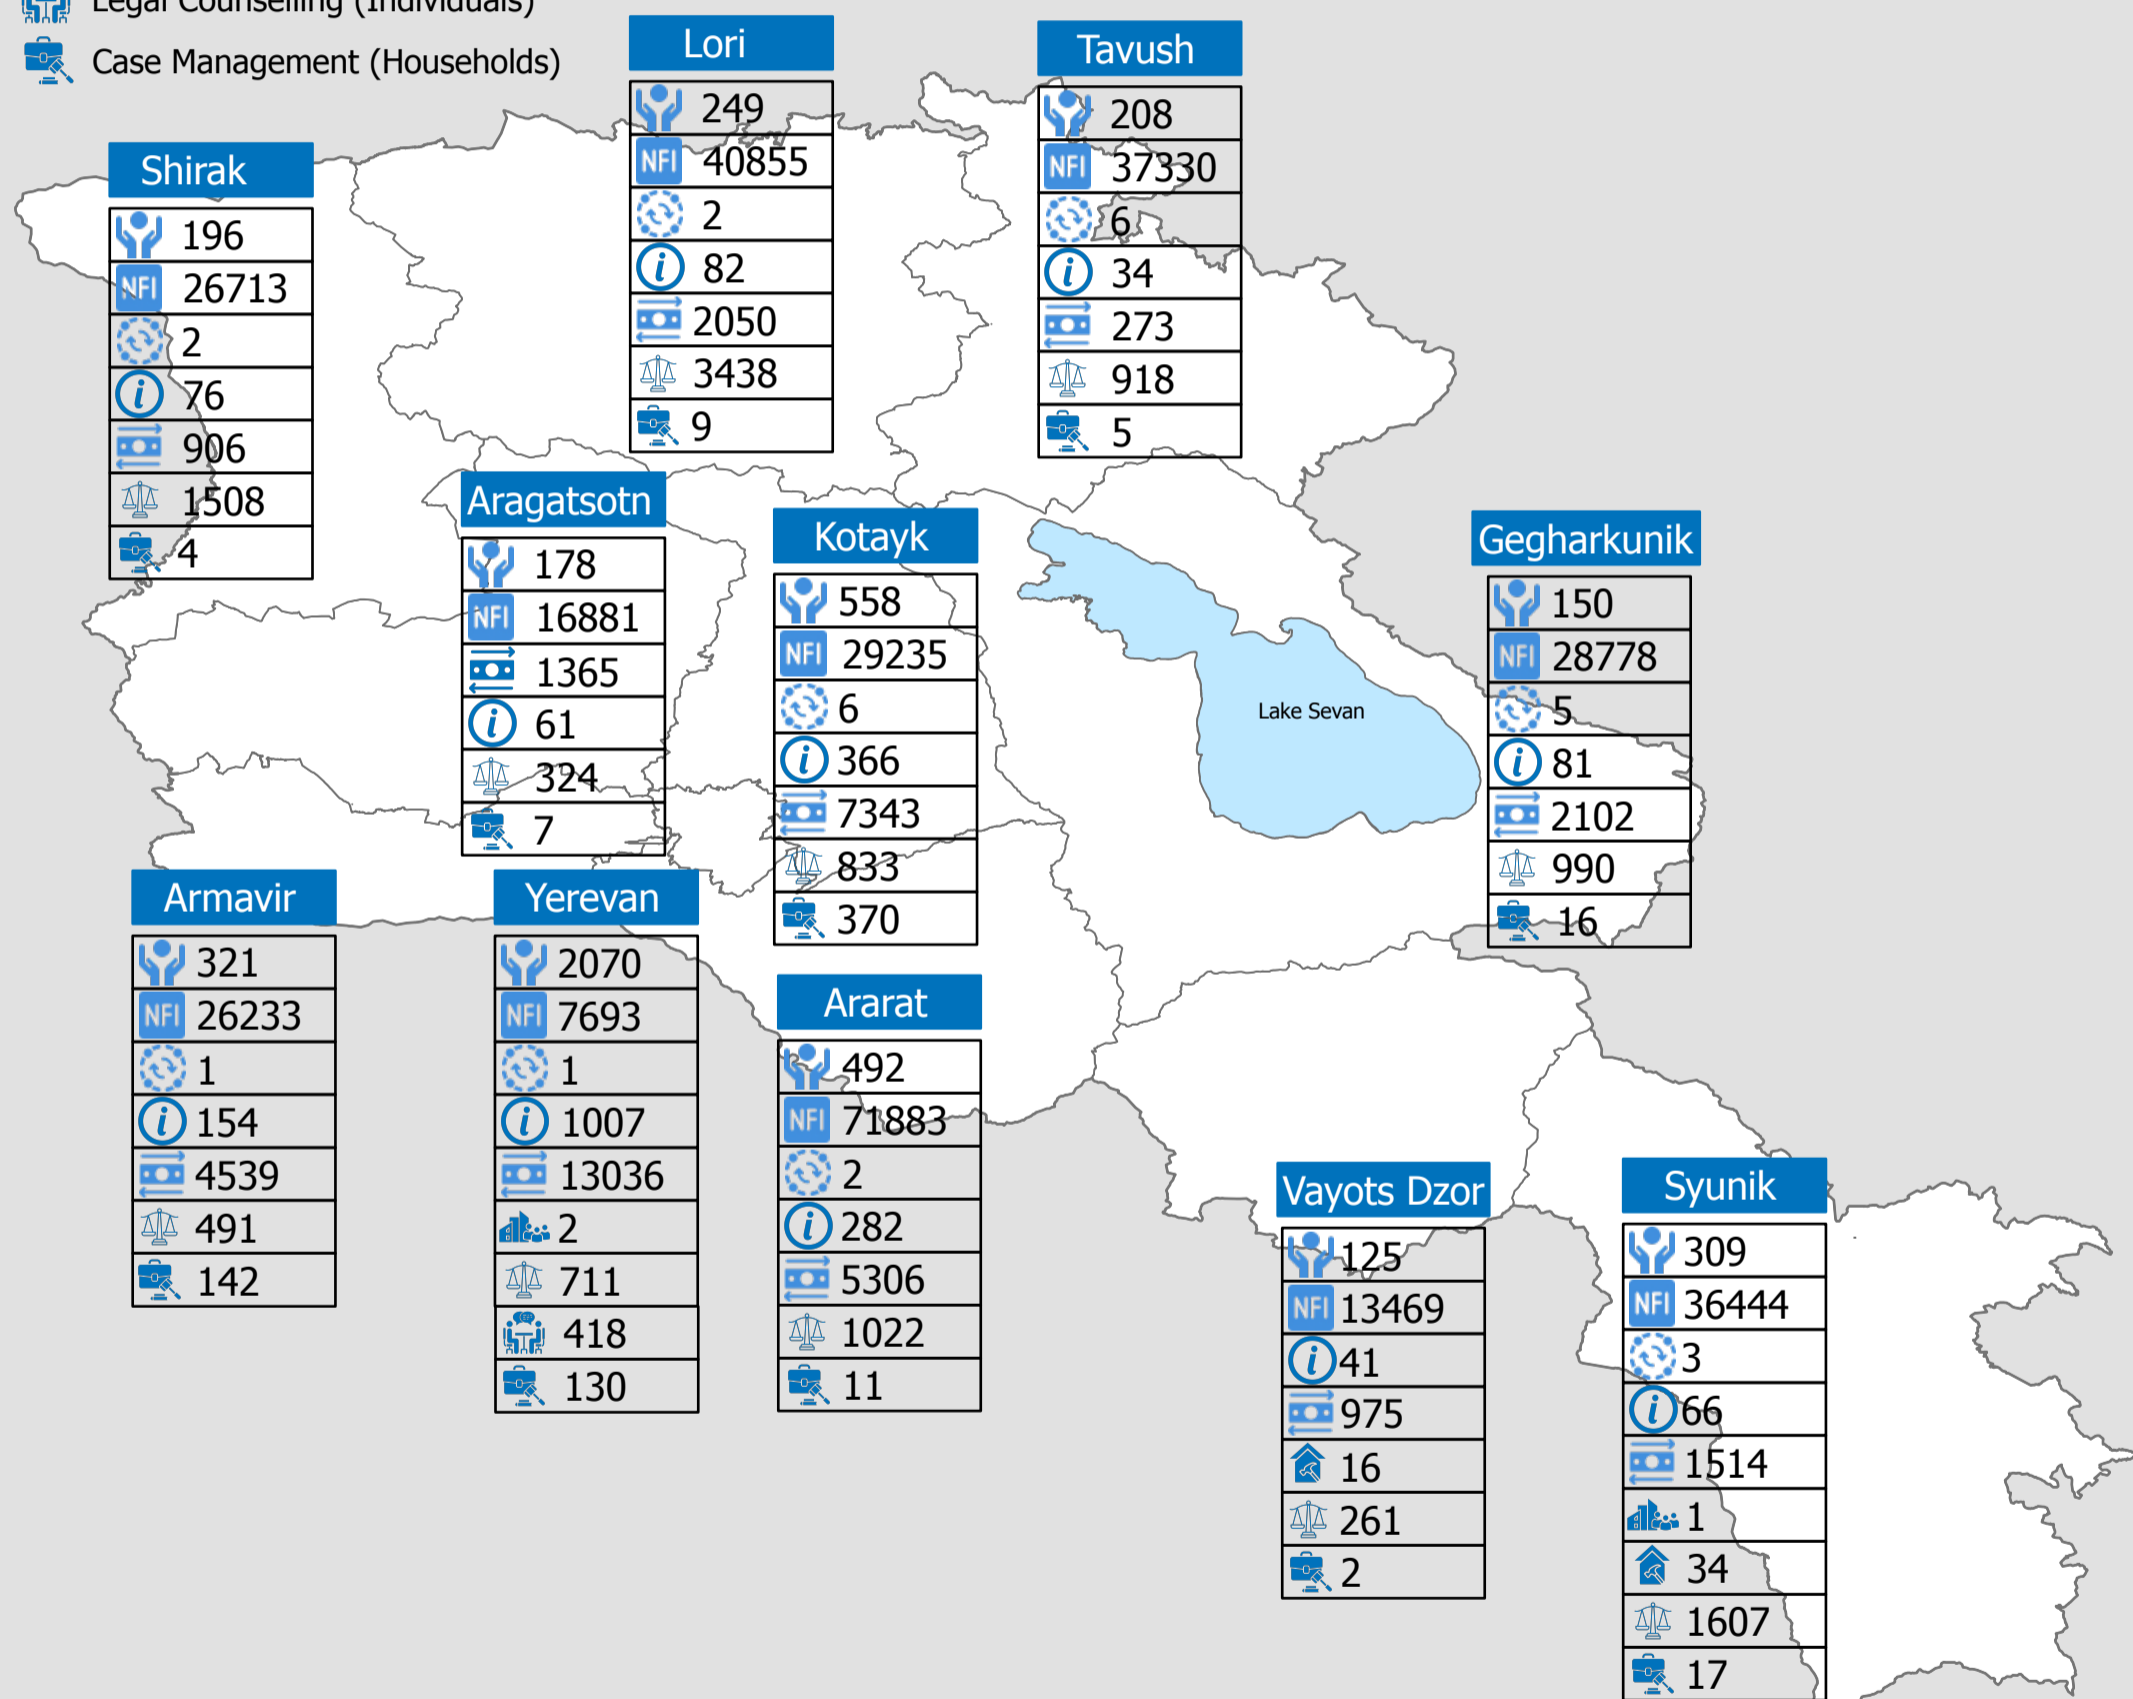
Legal Counselling (Individuals)
Case Management (Households)

Shirak
| NFI | |
|---|---|
| | 196 |
| NFI | 26713 |
| | 2 |
| | 76 |
| | 906 |
| | 1508 |
| | 4 |

Lori
| | |
|---|---|
| | 249 |
| NFI | 40855 |
| | 2 |
| | 82 |
| | 2050 |
| | 3438 |
| | 9 |

Tavush
| | |
|---|---|
| | 208 |
| NFI | 37330 |
| | 6 |
| | 34 |
| | 273 |
| | 918 |
| | 5 |

Aragatsotn
| | |
|---|---|
| | 178 |
| NFI | 16881 |
| | 1365 |
| | 61 |
| | 324 |
| | 7 |

Kotayk
| | |
|---|---|
| | 558 |
| NFI | 29235 |
| | 6 |
| | 366 |
| | 7343 |
| | 833 |
| | 370 |

Lake Sevan

Gegharkunik
| | |
|---|---|
| | 150 |
| NFI | 28778 |
| | 5 |
| | 81 |
| | 2102 |
| | 990 |
| | 16 |

Armavir
| | |
|---|---|
| | 321 |
| NFI | 26233 |
| | 1 |
| | 154 |
| | 4539 |
| | 491 |
| | 142 |

Yerevan
| | |
|---|---|
| | 2070 |
| NFI | 7693 |
| | 1 |
| | 1007 |
| | 13036 |
| | 2 |
| | 711 |
| | 418 |
| | 130 |

Ararat
| | |
|---|---|
| | 492 |
| NFI | 71883 |
| | 2 |
| | 282 |
| | 5306 |
| | 1022 |
| | 11 |

Vayots Dzor
| | |
|---|---|
| | 125 |
| NFI | 13469 |
| | 41 |
| | 975 |
| | 16 |
| | 261 |
| | 2 |

Syunik
| | |
|---|---|
| | 309 |
| NFI | 36444 |
| | 3 |
| | 66 |
| | 1514 |
| | 1 |
| | 34 |
| | 1607 |
| | 17 |